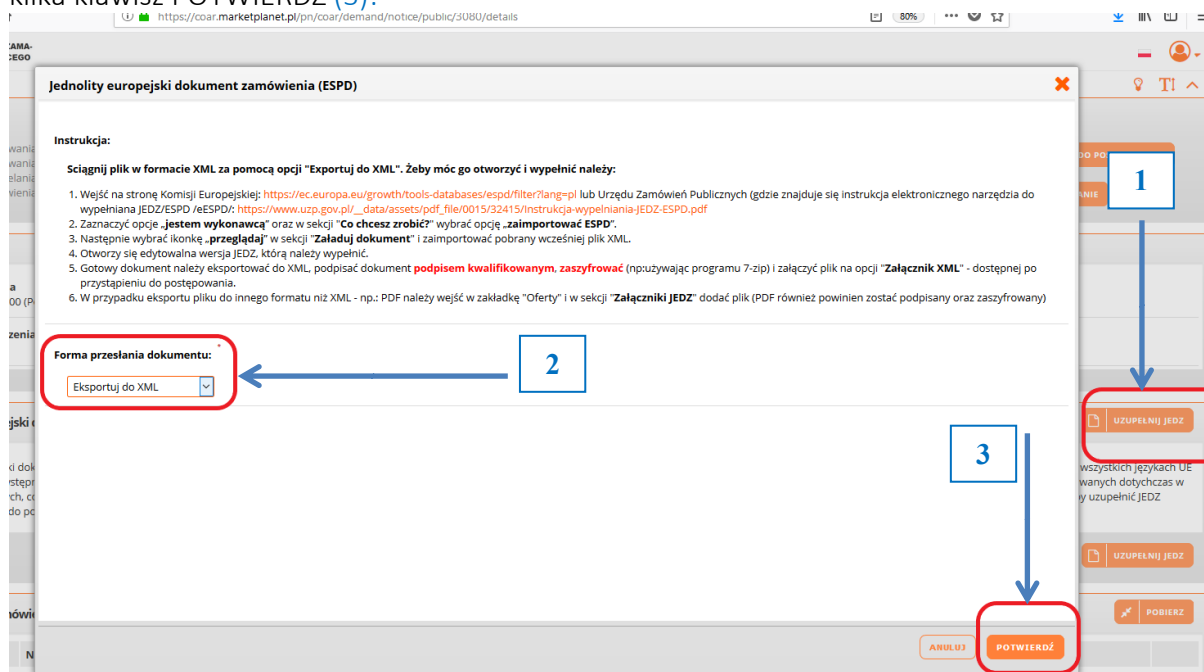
klika klawisz POTWIERDŹ (3).

https://coar.marketplanet.pl/pn/coar/demand/notice/public/3080/details

80%

Jednolity europejski dokument zamówienia (ESPD)

Instrukcja:

Ściągnij plik w formacie XML za pomocą opcji "Exportuj do XML". Żeby móc go otworzyć i wypełnić należy:

1. Wejść na stronę Komisji Europejskiej: https://ec.europa.eu/growth/tools-databases/espd/filter?lang=pl lub Urzędu Zamówień Publicznych (gdzie znajduje się instrukcja elektronicznego narzędzia do wypełniana JEDZ/ESPD /eESPD/: https://www.uzp.gov.pl/__data/assets/pdf_file/0015/32415/Instrukcja-wypelniania-JEDZ-ESPD.pdf
2. Zaznaczyć opcje „Jestem wykonawcą" oraz w sekcji "Co chcesz zrobić?" wybrać opcję „zaimportować ESPD".
3. Następnie wybrać ikonkę „przeglądaj" w sekcji "Załaduj dokument" i zaimportować pobrany wcześniej plik XML.
4. Otworzy się edytowalna wersja JEDZ, którą należy wypełnić.
5. Gotowy dokument należy eksportować do XML, podpisać dokument podpisem kwalifikowanym, zaszyfrować (np:używając programu 7-zip) i załączyć plik na opcji "Załącznik XML" - dostępnej po przystąpieniu do postępowania.
6. W przypadku eksportu pliku do innego formatu niż XML - np.: PDF należy wejść w zakładkę "Oferty" i w sekcji "Załączniki JEDZ" dodać plik (PDF również powinien zostać podpisany oraz zaszyfrowany)

Forma przesłania dokumentu: *

Eksportuj do XML

1

2

3

UZUPEŁNIJ JEDZ

wszystkich językach UE
wanych dotychczas w
y uzupełnić JEDZ

UZUPEŁNIJ JEDZ

POBIERZ

ANULUJ

POTWIERDŹ